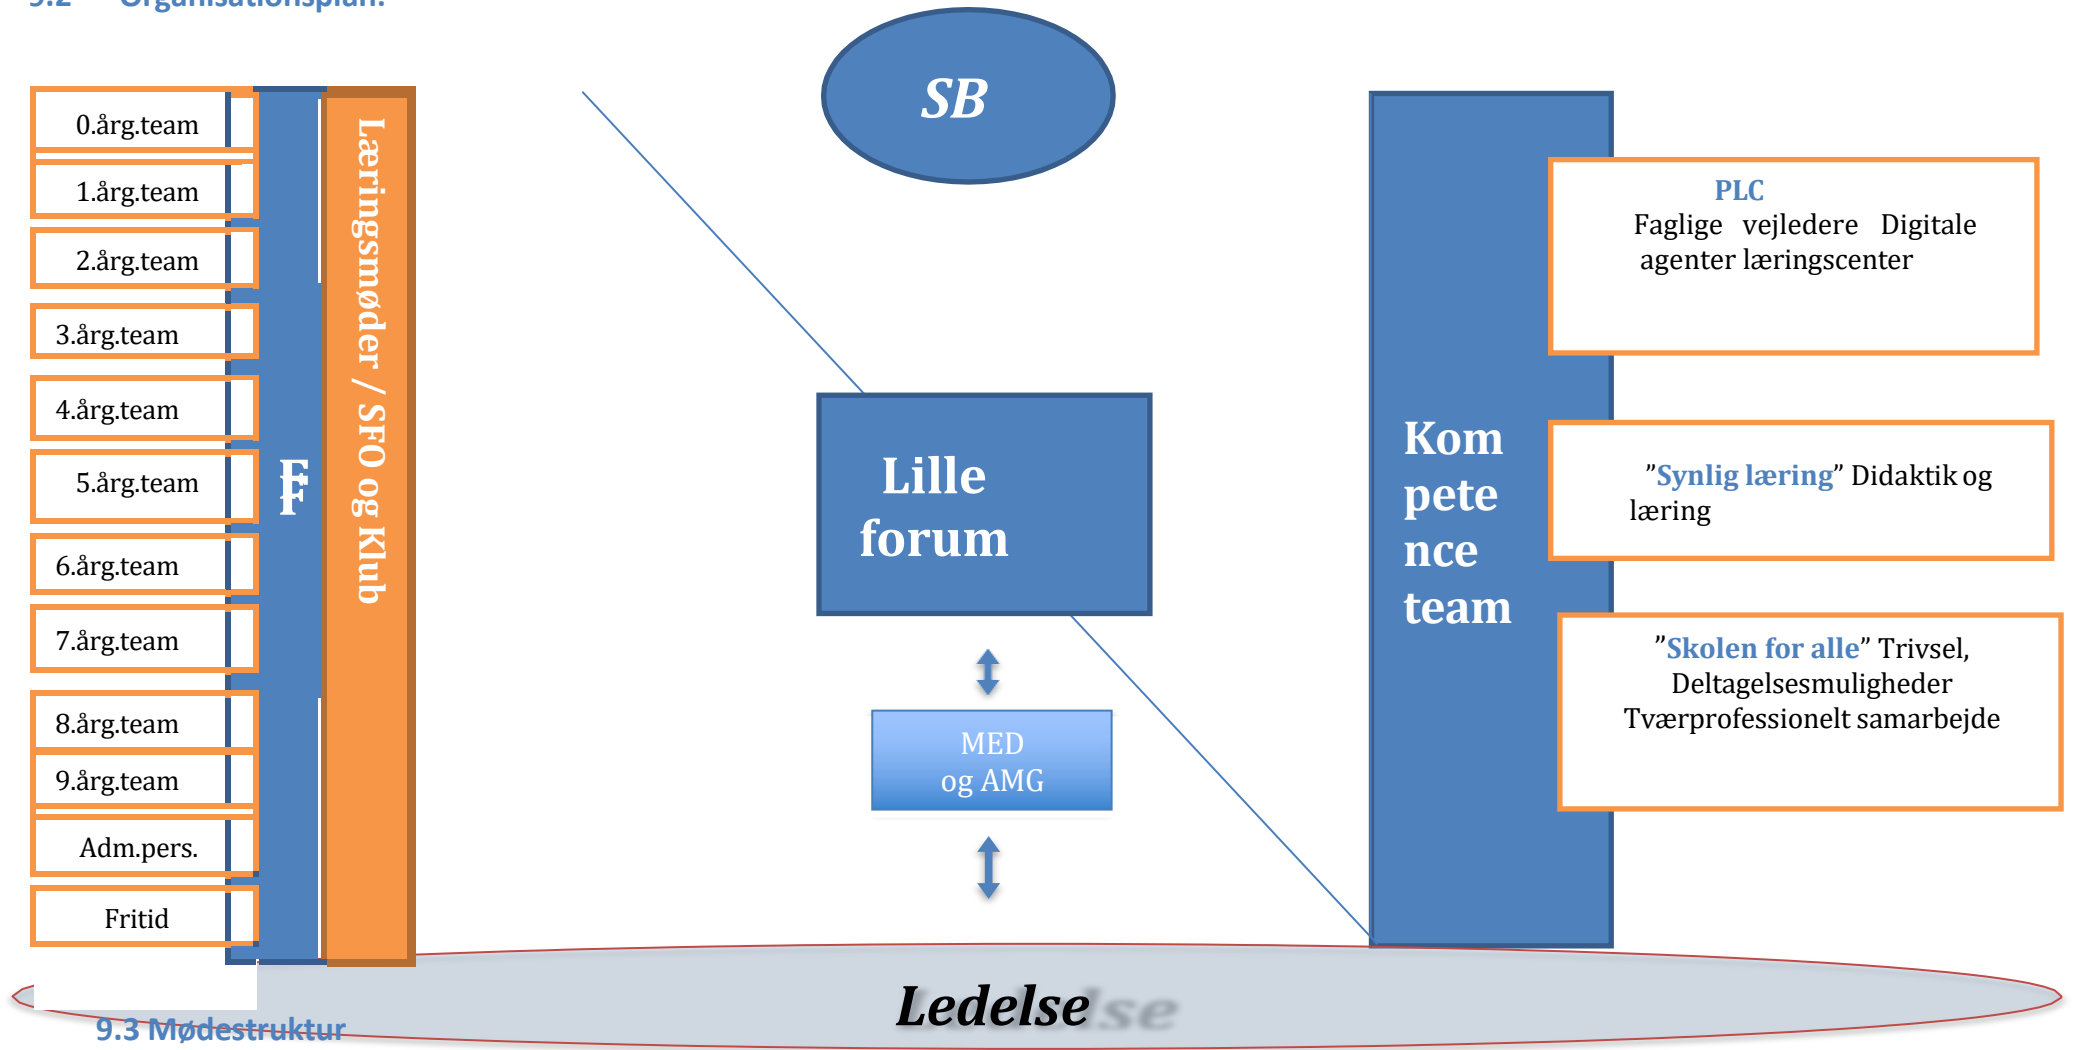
9.2 Organisationsplan:

SB

0.årg.team

1.årg.team

2.årg.team

3.årg.team

4.årg.team

5.årg.team

6.årg.team

7.årg.team

8.årg.team

9.årg.team

Adm.pers.

Fritid

F

Læringsmøder / SFO og Klub

Lille forum

MED og AMG

Kom pete nce team

PLC
Faglige vejledere Digitale agenter læringscenter

”Synlig læring” Didaktik og læring

”Skolen for alle” Trivsel, Deltagelsesmuligheder Tværprofessionelt samarbejde

Ledelse se

9.3 Mødestruktur